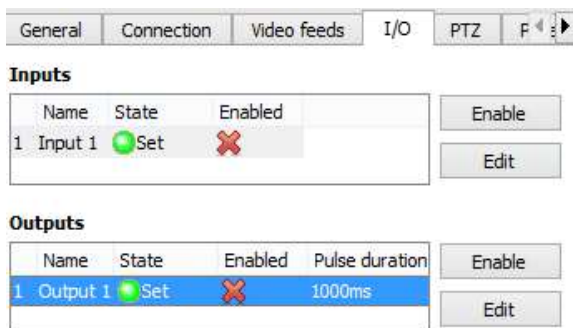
General | Connection | Video feeds | I/O | PTZ | F

Inputs

| | Name | State | Enabled |
|---|---|---|---|
| 1 | Input 1 | Set | |

Enable
Edit

Outputs

| | Name | State | Enabled | Pulse duration |
|---|---|---|---|---|
| 1 | Output 1 | Set | | 1000ms |

Enable
Edit